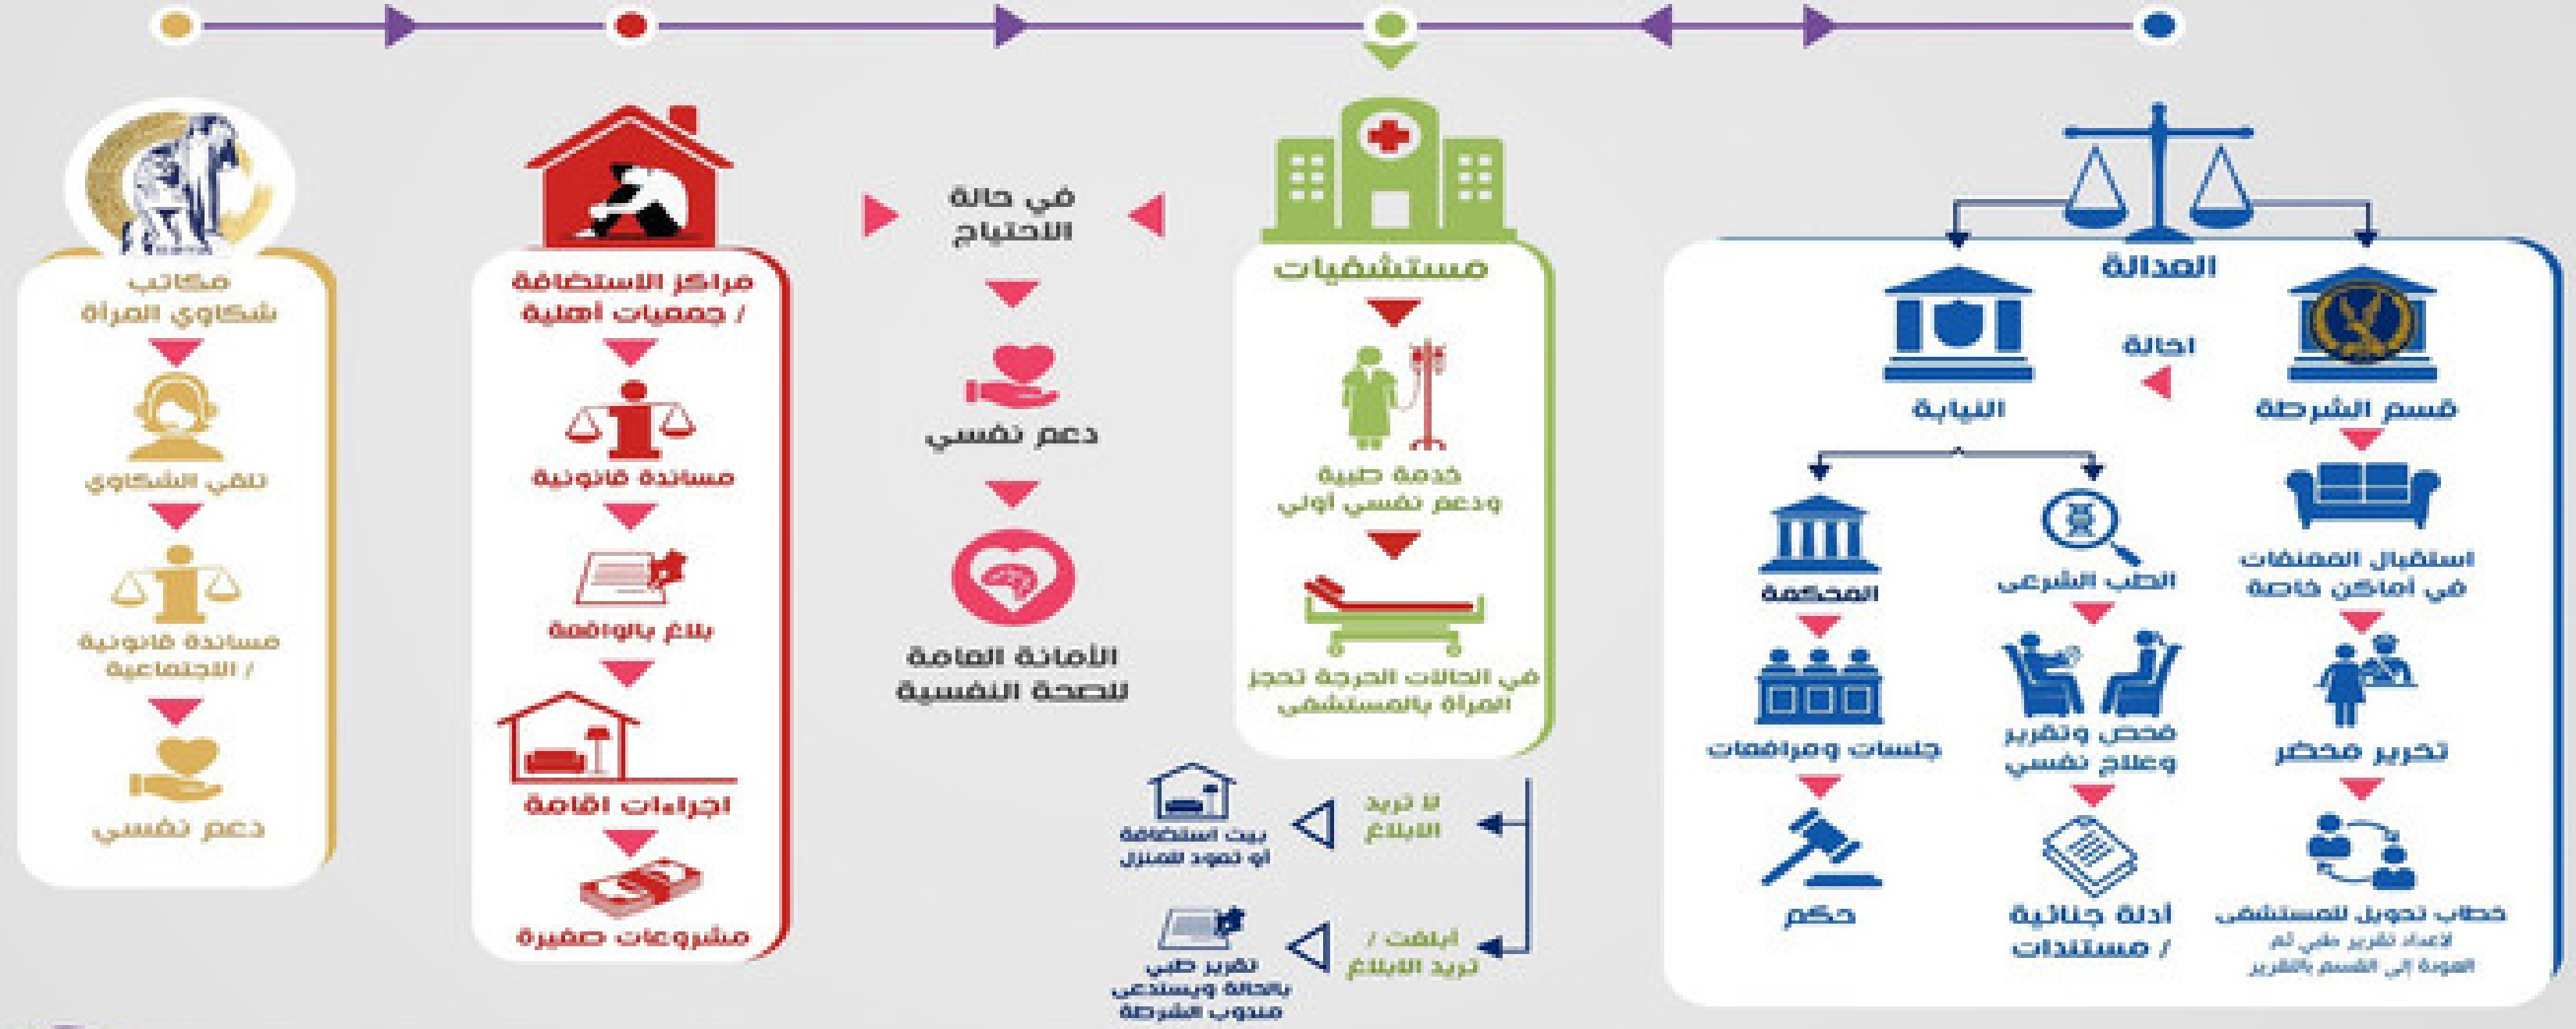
العدالة

قسم الشرطة
اجالة
النيابة

استقبال المعنفات في أماكن خاصة
تحرير محضر
خطاب تحويل للمستشفى
لاعداد تقرير طبي ثم العودة إلى القسم بالتقرير

الطب الشرعي
فحص وتقرير وعلاج نفسي
أدلة جنائية / مستندات

المحكمة
جلسات ومرافعات
حكم

مستشفيات
خدمة طبية ودعم نفسي اولي
في الحالات الحرجة تحجز المراة بالمستشفى

لا تريد الابلاغ
بيت استضافة أو تعود للمنزل
ابلغت / تريد الابلاغ
تقرير طبي بالحالة ويستدعي مندوب الشرطة

في حالة الاحتياج
دعم نفسي
الأمانة العامة للصحة النفسية

مراكز الاستضافة / جمعيات أهلية
مساندة قانونية
بلاغ بالواقعة
اجراءات اقامة
مشروعات صغيرة

مكاتب شكاوي المراة
تلقي الشكاوي
مساندة قانونية / الاجتماعية
دعم نفسي